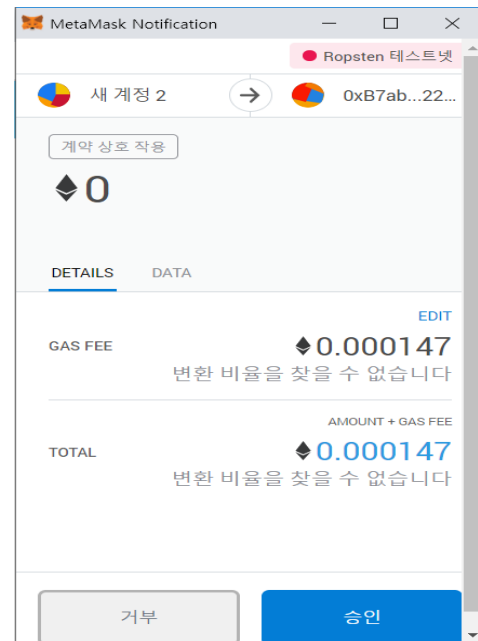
MetaMask Notification

Ropsten 테스트넷

새 계정 2

0xB7ab...22...

계약 상호 작용

0

DETAILS DATA

EDIT

GAS FEE 0.000147

변환 비율을 찾을 수 없습니다

AMOUNT + GAS FEE

TOTAL 0.000147

변환 비율을 찾을 수 없습니다

거부

승인